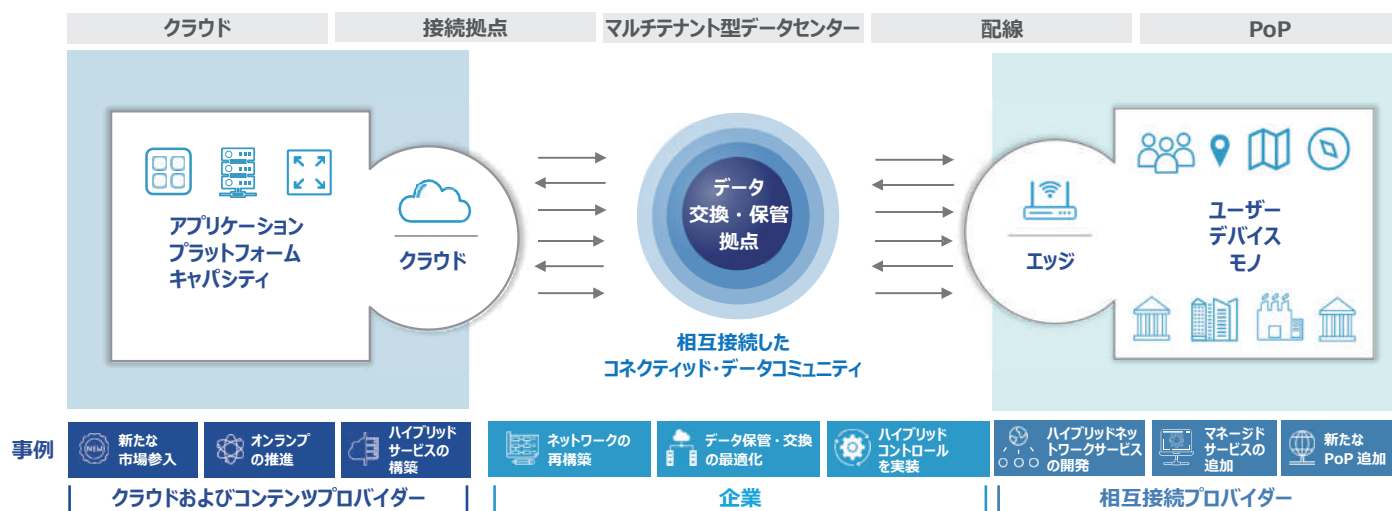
クラウド

接続拠点

マルチテナント型データセンター

配線

PoP

アプリケーション
プラットフォーム
キャパシティ

クラウド

データ
交換・保管
拠点

相互接続した
コネクティッド・データコミュニティ

エッジ

ユーザー
デバイス
モノ

事例

NEW

新たな
市場参入

オンランプ
の推進

ハイブリッド
サービスの
構築

ネットワークの
再構築

データ保管・交換
の最適化

ハイブリッド
コントロール
を実装

ハイブリッドネットワークサービス
の開発

マネージド
サービスの
追加

新たな
PoP 追加

クラウドおよびコンテンツプロバイダー

企業

相互接続プロバイダー